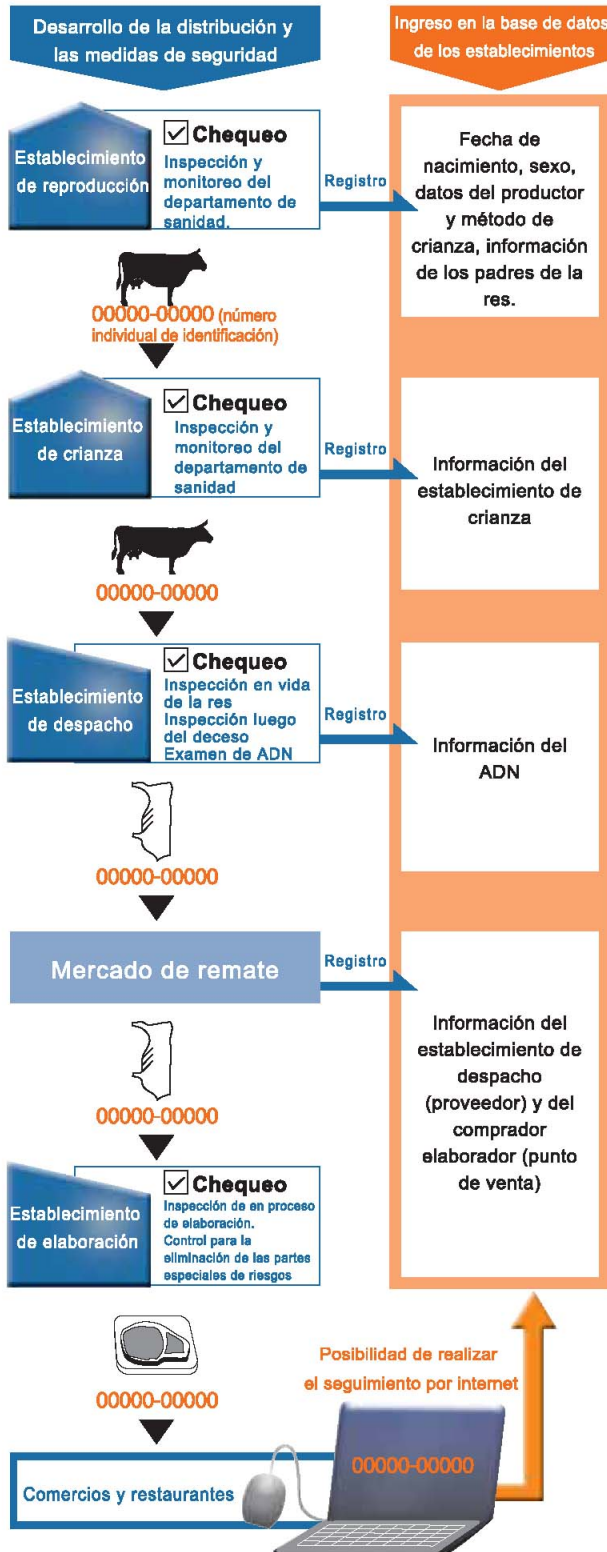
Desarrollo de la distribución y las medidas de seguridad

Ingreso en la base de datos de los establecimientos

Establecimiento de reproducción

☑ Chequeo
Inspección y monitoreo del departamento de sanidad.

Registro

Fecha de nacimiento, sexo, datos del productor y método de crianza, información de los padres de la res.

00000-00000 (número individual de identificación)

Establecimiento de crianza

☑ Chequeo
Inspección y monitoreo del departamento de sanidad

Registro

Información del establecimiento de crianza

00000-00000

Establecimiento de despacho

☑ Chequeo
Inspección en vida de la res
Inspección luego del deceso
Examen de ADN

Registro

Información del ADN

00000-00000

Mercado de remate

Registro

Información del establecimiento de despacho (proveedor) y del comprador elaborador (punto de venta)

00000-00000

Establecimiento de elaboración

☑ Chequeo
Inspección de en proceso de elaboración.
Control para la eliminación de las partes especiales de riesgos

00000-00000

Posibilidad de realizar el seguimiento por internet

00000-00000

Comercios y restaurantes